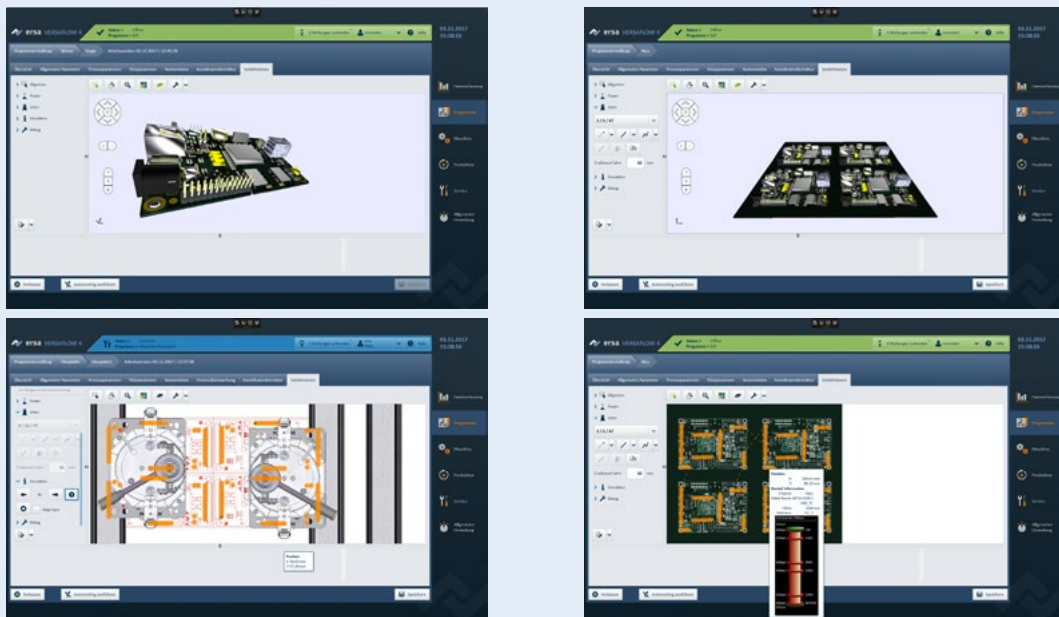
ersa VERSAFLOW 4

02.11.2017
15:38:16

Verlassen

Automatische Erstellung

Speichern

ersa VERSAFLOW 4

02.11.2017
15:38:16

Verlassen

Speichern

ersa VERSAFLOW 4

02.11.2017
15:38:16

Verlassen

Speichern

ersa VERSAFLOW 4

02.11.2017
15:38:16

Verlassen

Speichern